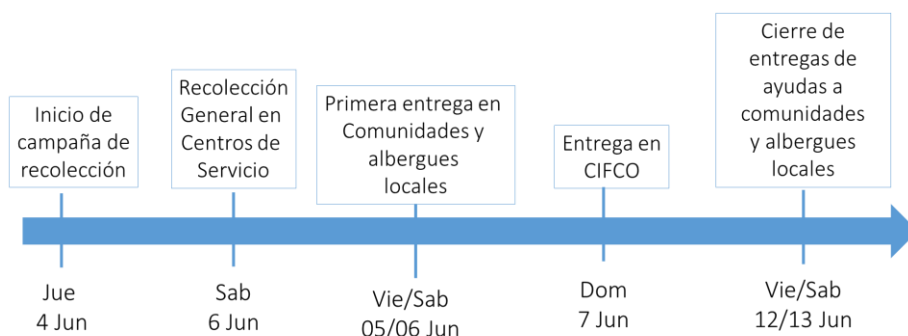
Inicio de campaña de recolección

Jue
4 Jun

Recolección General en Centros de Servicio

Sab
6 Jun

Primera entrega en Comunidades y albergues locales

Vie/Sab
05/06 Jun

Entrega en CIFCO

Dom
7 Jun

Cierre de entregas de ayudas a comunidades y albergues locales

Vie/Sab
12/13 Jun